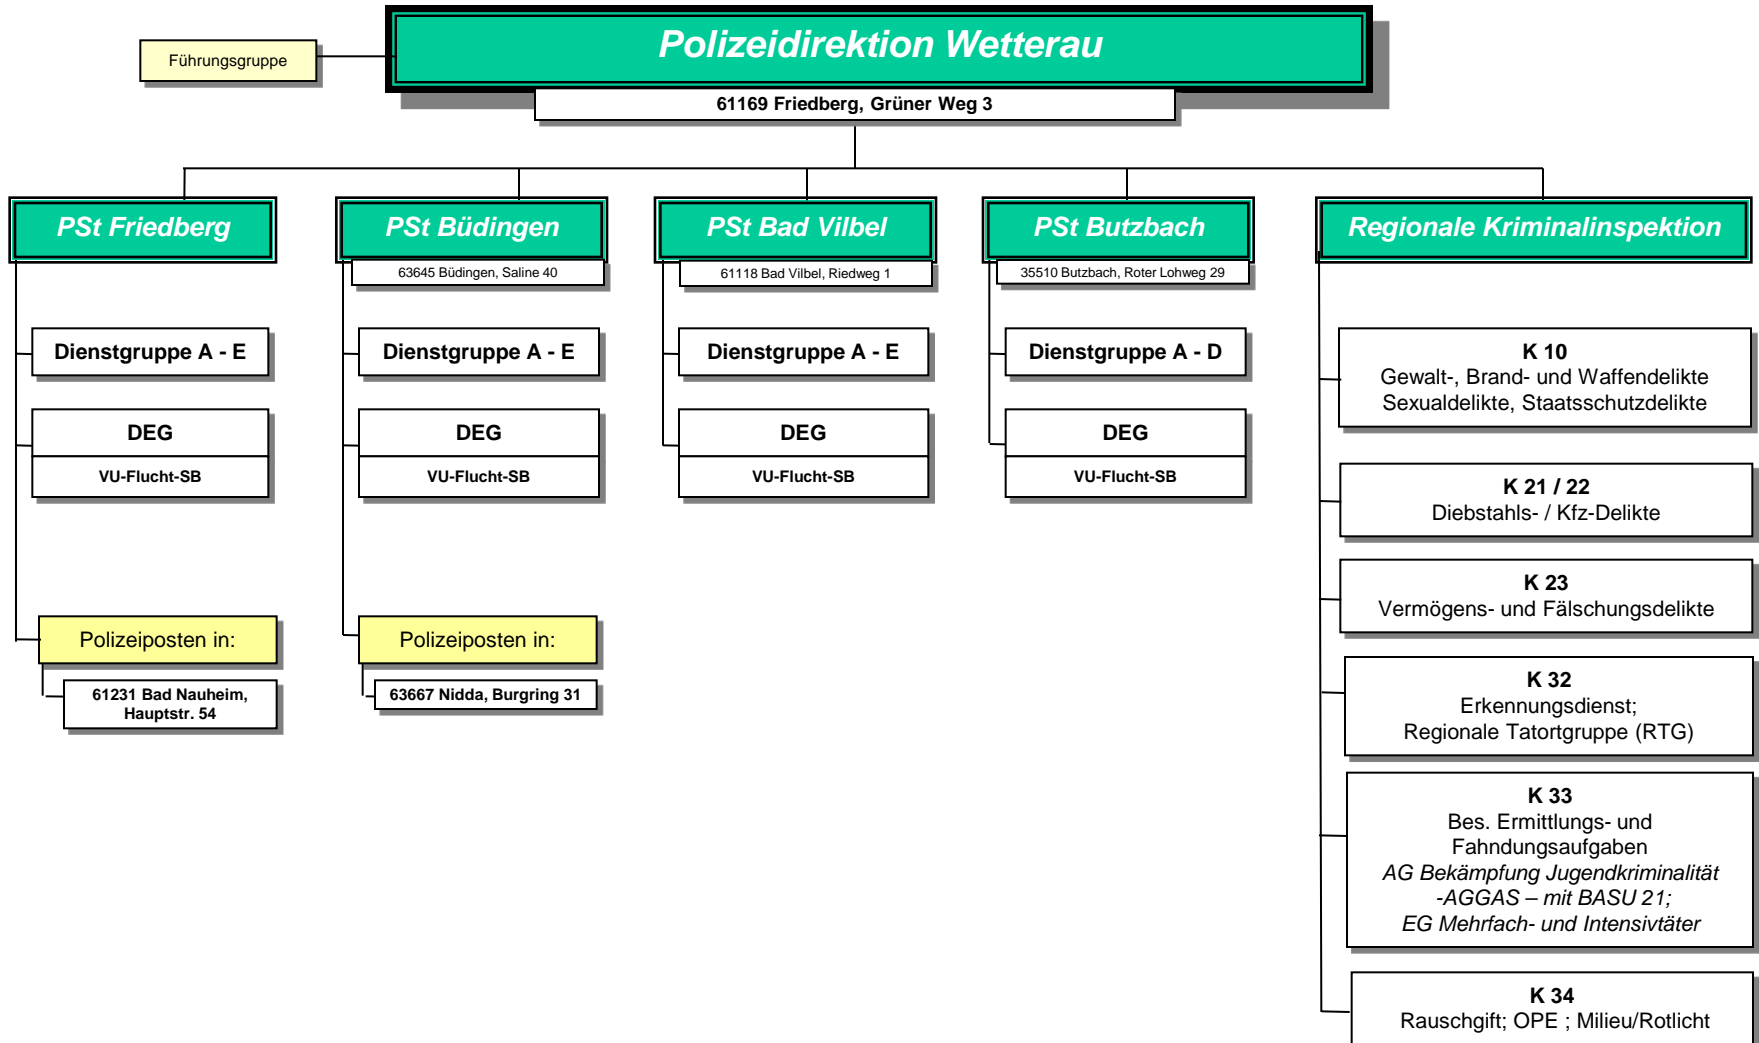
Führungsgruppe

Polizeidirektion Wetterau

61169 Friedberg, Grüner Weg 3

PSt Friedberg

Dienstgruppe A - E

DEG

VU-Flucht-SB

Polizeiposten in:

61231 Bad Nauheim, Hauptstr. 54

PSt Büdingen

63645 Büdingen, Saline 40

Dienstgruppe A - E

DEG

VU-Flucht-SB

Polizeiposten in:

63667 Nidda, Burgring 31

PSt Bad Vilbel

61118 Bad Vilbel, Riedweg 1

Dienstgruppe A - E

DEG

VU-Flucht-SB

PSt Butzbach

35510 Butzbach, Roter Lohweg 29

Dienstgruppe A - D

DEG

VU-Flucht-SB

Regionale Kriminalinspektion

K 10
Gewalt-, Brand- und Waffendelikte
Sexualdelikte, Staatsschutzdelikte

K 21 / 22
Diebstahls- / Kfz-Delikte

K 23
Vermögens- und Fälschungsdelikte

K 32
Erkennungsdienst;
Regionale Tatortgruppe (RTG)

K 33
Bes. Ermittlungs- und Fahndungsaufgaben
AG Bekämpfung Jugendkriminalität
-AGGAS – mit BASU 21;
EG Mehrfach- und Intensivtäter

K 34
Rauschgift; OPE ; Milieu/Rotlicht